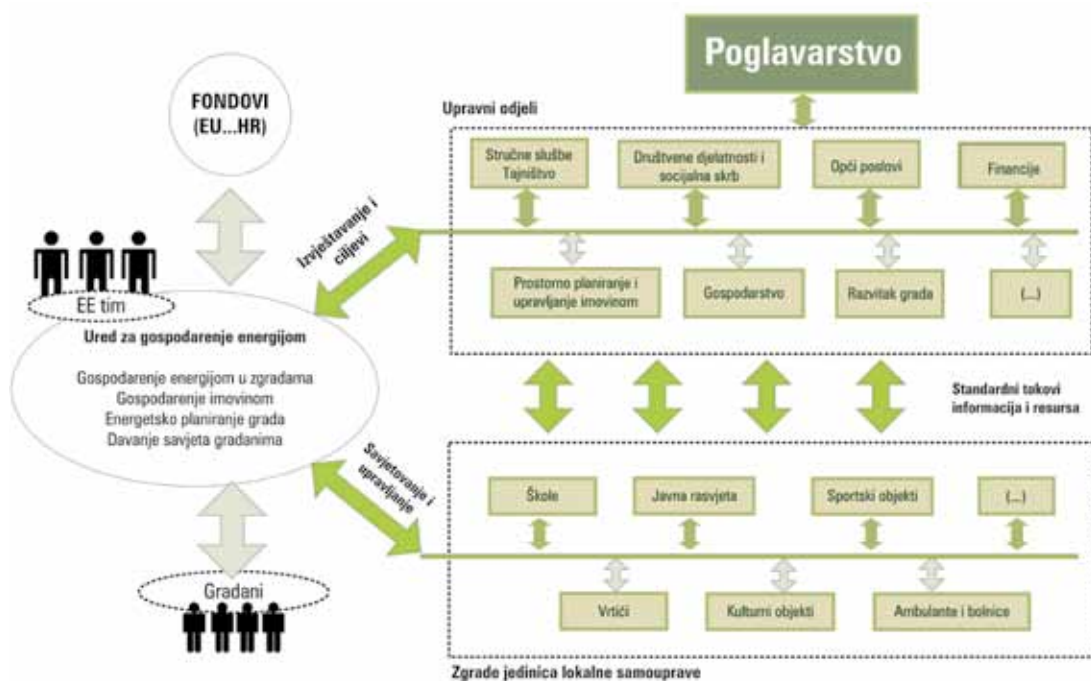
Poglavarstvo

FONDOVI (EU...HR)

Upravni odjeli

Stručne službe Tajništvo

Društvene djelatnosti i socijalna skrb

Opći poslovi

Financije

Izvještavanje i ciljevi

Prostorno planiranje i upravljanje imovinom

Gospodarstvo

Razvitak grada

(...)

EE tim

Ured za gospodarenje energijom

Gospodarenje energijom u zgradama
Gospodarenje imovinom
Energetsko planiranje grada
Davanje savjeta građanima

Standardni tokovi informacija i resursa

Savjetovanje i upravljanje

Škole

Javna rasvjeta

Sportski objekti

(...)

Građani

Vrtići

Kulturni objekti

Ambulante i bolnice

Zgrade jedinica lokalne samouprave